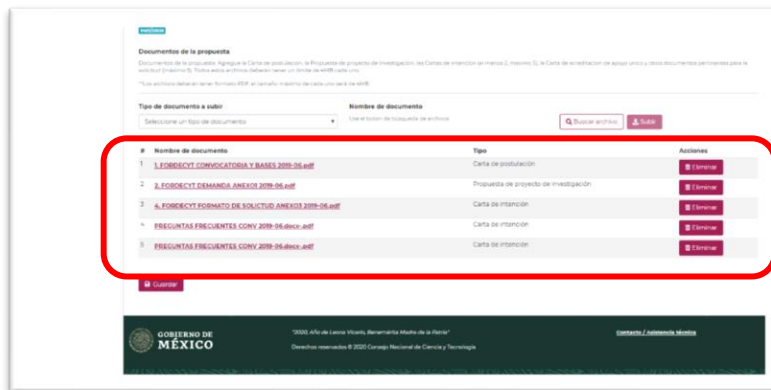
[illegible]

Documentos de la propuesta

Documentos de la propuesta. Agregue la Carta de postulación, la Propuesta de proyecto de investigación, las Cartas de intención (al menos 2, máximo 5), la Carta de acreditación de apoyo único y otros documentos pertinentes para la solicitud (máximo 5). Todos estos archivos deberán tener un límite de 4MB cada uno.

*Los archivos deberán tener formato PDF, el tamaño máximo de cada uno será de 4MB.

Tipo de documento a subir

Seleccione un tipo de documento

Nombre de documento

Use el botón de búsqueda de archivos

Buscar archivo

Subir

| # | Nombre de documento | Tipo | Acciones |
|---|---|---|---|
| 1 | 1. FORDECYT CONVOCATORIA Y BASES 2019-06.pdf | Carta de postulación | Eliminar |
| 2 | 2. FORDECYT DEMANDA ANEXO1 2019-06.pdf | Propuesta de proyecto de investigación | Eliminar |
| 3 | 4. FORDECYT FORMATO DE SOLICITUD ANEXO3 2019-06.pdf | Carta de intención | Eliminar |
| 4 | PREGUNTAS FRECUENTES CONV 2019-06.docx.pdf | Carta de intención | Eliminar |
| 5 | PREGUNTAS FRECUENTES CONV 2019-06.docx.pdf | Carta de intención | Eliminar |

Guardar

GOBIERNO DE MÉXICO

"2020, Año de Leona Vicario, Benemérita Madre de la Patria"

Derechos reservados © 2020 Consejo Nacional de Ciencia y Tecnología

Contacto / Asistencia técnica